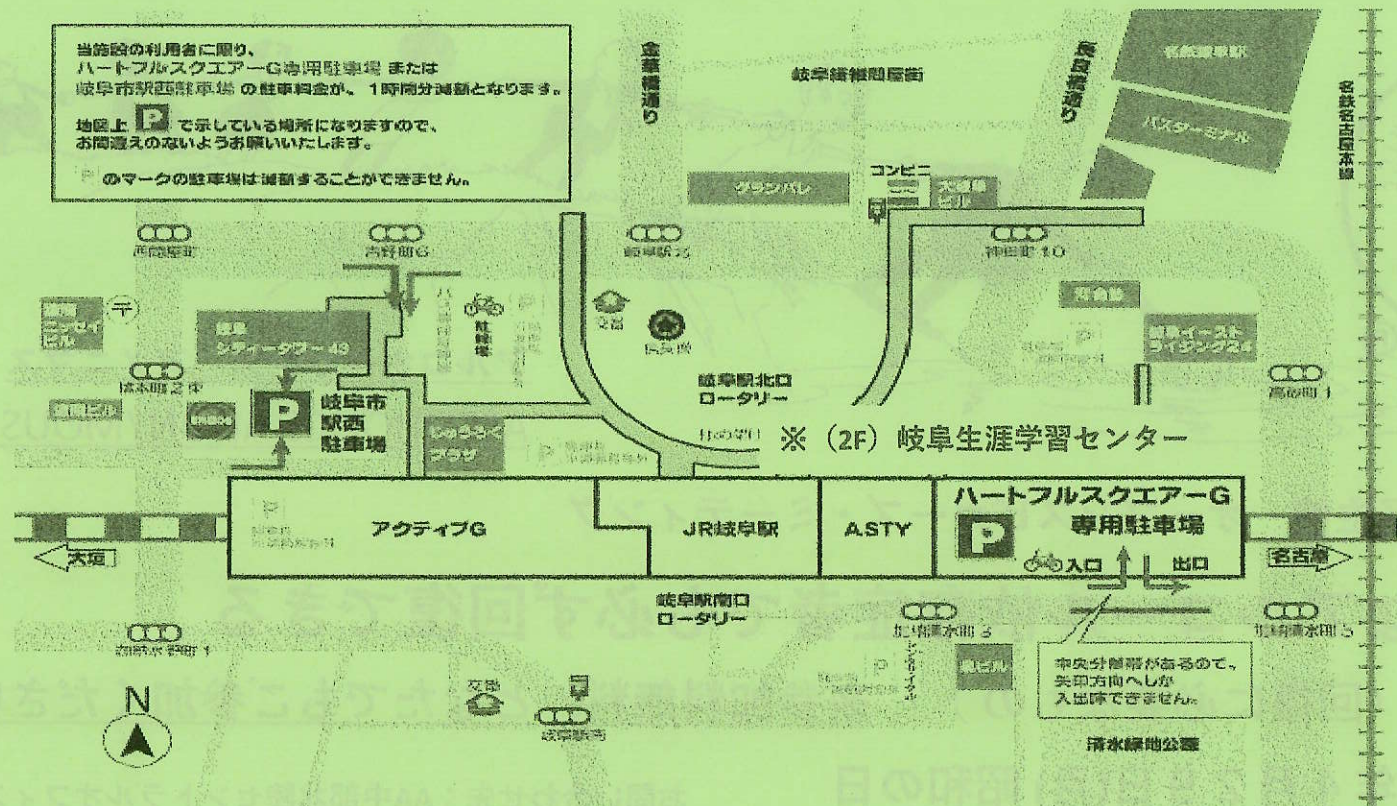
当施設の利用者に限り、
ハートフルスクエアーG専用駐車場 または
岐阜市駅西駐車場 の駐車料金が、1時間分減額となります。

地図上 P で示している場所になりますので、
お間違えのないようお願いいたします。

P のマークの駐車場は減額することができません。

金華橋通り

岐阜繊維問屋街

長良橋通り

名鉄岐阜駅

バスターミナル

名鉄名古屋本線

コンビニ

グランパレ

大岐阜ビル

西岐阜町

吉野町6

岐阜駅15

神田町10

駐輪場

交番

信長像

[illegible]

岐阜イーストライジング24

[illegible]ニッセイビル

岐阜シティ・タワー43

岐阜駅北口
ロータリー

橋本町2丁目

高島町1

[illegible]ビル

P 岐阜市駅西駐車場

じゅうろくプラザ

※（2F）岐阜生涯学習センター

アクティブG

JR岐阜駅

ASTY

ハートフルスクエアーG
専用駐車場

入口 出口

大垣

名古屋

岐阜駅南口
ロータリー

加納清水町1

加納清水町3

加納清水町5

交番

岐阜駅南

中央分離帯があるので、
矢印方向へしか
入出庫できません。

清水緑地公園

N